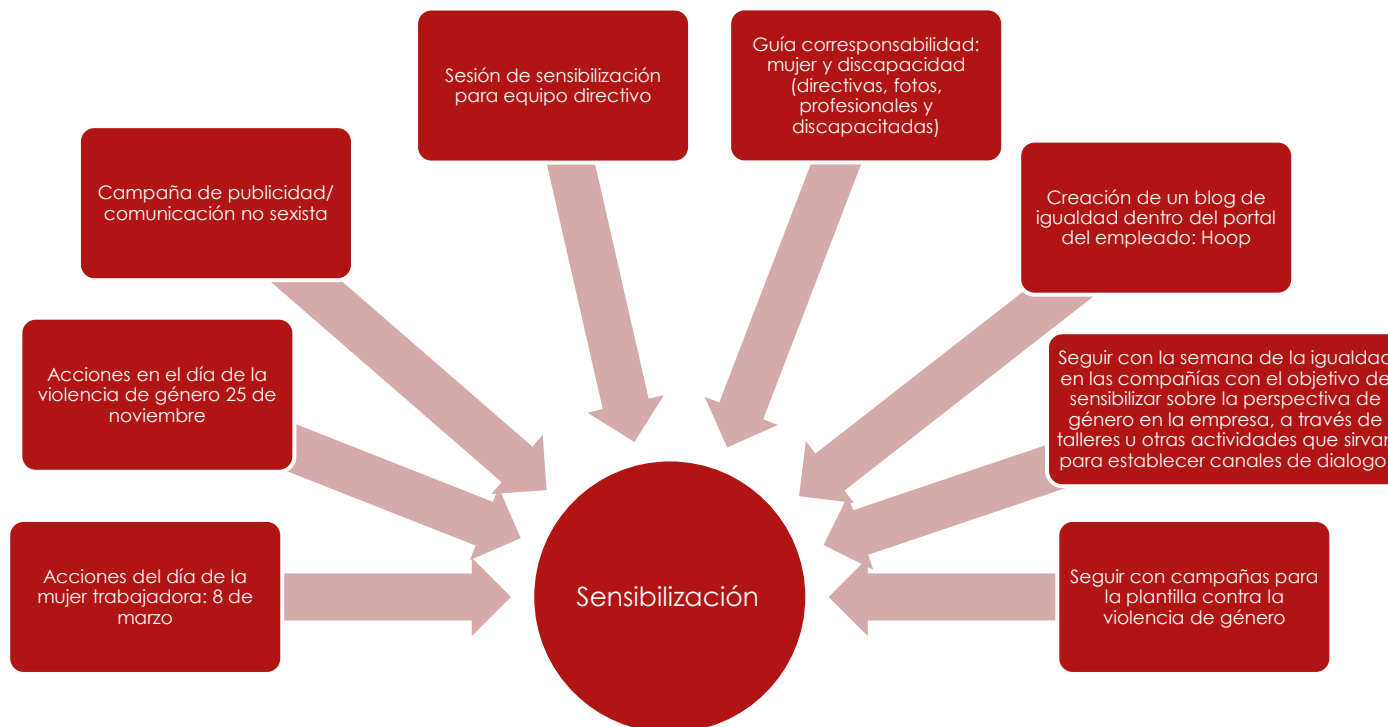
Sesión de sensibilización para equipo directivo

Guía corresponsabilidad: mujer y discapacidad (directivas, fotos, profesionales y discapacitadas)

Campaña de publicidad/ comunicación no sexista

Creación de un blog de igualdad dentro del portal del empleado: Hoop

Acciones en el día de la violencia de género 25 de noviembre

Seguir con la semana de la igualdad en las compañías con el objetivo de sensibilizar sobre la perspectiva de género en la empresa, a través de talleres u otras actividades que sirvan para establecer canales de dialogo

Acciones del día de la mujer trabajadora: 8 de marzo

Sensibilización

Seguir con campañas para la plantilla contra la violencia de género